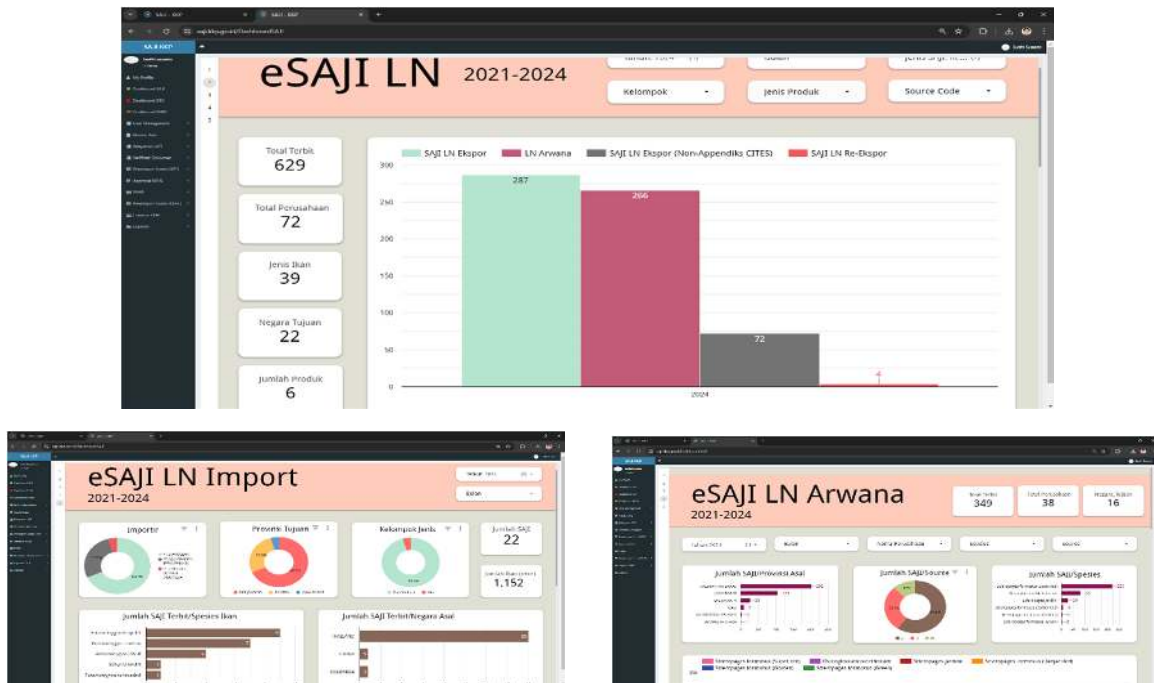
eSAJI LN 2021-2024

Kelompok
Jenis Produk
Source Code

Total Terbit
629

Total Perusahaan
72

Jenis Ikan
39

Negara Tujuan
22

Jumlah Produk
6

SAJI LN Ekspor
LN Arwana
SAJI LN Ekspor (Non-Appendiks CITES)
SAJI LN Re-Ekspor

300
250
200
150
100
50
0

287
266
72
4

2024

eSAJI LN Import
2021-2024

Importir
Provinsi Tujuan
Kelompok Jenis
Jumlah SAJI
22

1,152

Jumlah SAJI Terbit/Spesies Ikan
Jumlah SAJI Terbit/Negara Asal

eSAJI LN Arwana
2021-2024

349
38
16

Jumlah SAJI/Provinsi Asal
Jumlah SAJI/Source
Jumlah SAJI/Spesies